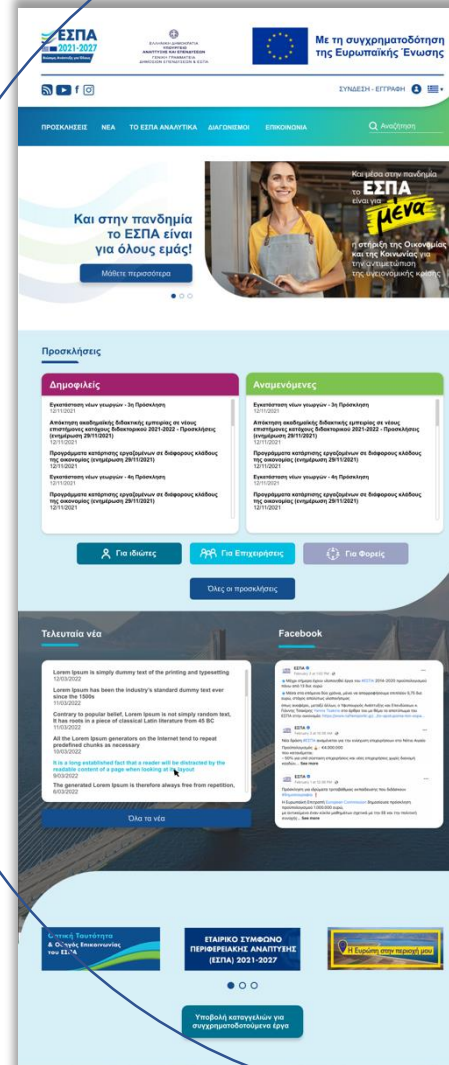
ΕΣΠΑ 2021-2027

ΕΛΛΗΝΙΚΗ ΔΗΜΟΚΡΑΤΙΑ ΥΠΟΥΡΓΕΙΟ ΑΝΑΠΤΥΞΗΣ ΚΑΙ ΕΠΕΝΔΥΣΕΩΝ ΓΕΝΙΚΗ ΓΡΑΜΜΑΤΕΙΑ

Με τη συγχρηματοδότηση της Ευρωπαϊκής Ένωσης

ΣΥΝΔΕΣΗ - ΕΓΓΡΑΦΗ

ΠΡΟΣΚΛΗΣΕΙΣ ΝΕΑ ΤΟ ΕΣΠΑ ΑΝΑΛΥΤΙΚΑ ΔΙΑΓΩΝΙΣΜΟΙ ΕΠΙΚΟΙΝΩΝΙΑ Αναζήτηση

Και μέσα στην πανδημία το ΕΣΠΑ είναι για μένα

η στήριξη της Οικονομίας και της Κοινωνίας για την αντιμετώπιση της υγειονομικής κρίσης

Και στην πανδημία το ΕΣΠΑ είναι για όλους εμάς!

Μάθετε περισσότερα

Προσκλήσεις

Δημοφιλείς

Εγκατάσταση νέων γεωργών - 3η Πρόσκληση
12/11/2021

Απόκτηση ακαδημαϊκής διδακτικής εμπειρίας σε νέους επιστήμονες κατόχους διδακτορικού 2021-2022 - Προσκλήσεις (ενημέρωση 29/11/2021)
12/11/2021

Προγράμματα κατάρτισης εργαζομένων σε διάφορους κλάδους της οικονομίας (ενημέρωση 29/11/2021)
12/11/2021

Εγκατάσταση νέων γεωργών - 4η Πρόσκληση
12/11/2021

Προγράμματα κατάρτισης εργαζομένων σε διάφορους κλάδους της οικονομίας (ενημέρωση 29/11/2021)
12/11/2021

Αναμενόμενες

Εγκατάσταση νέων γεωργών - 3η Πρόσκληση
12/11/2021

Απόκτηση ακαδημαϊκής διδακτικής εμπειρίας σε νέους επιστήμονες κατόχους διδακτορικού 2021-2022 - Προσκλήσεις (ενημέρωση 29/11/2021)
12/11/2021

Προγράμματα κατάρτισης εργαζομένων σε διάφορους κλάδους της οικονομίας (ενημέρωση 29/11/2021)
12/11/2021

Εγκατάσταση νέων γεωργών - 4η Πρόσκληση
12/11/2021

Προγράμματα κατάρτισης εργαζομένων σε διάφορους κλάδους της οικονομίας (ενημέρωση 29/11/2021)
12/11/2021

Για ιδιώτες Για Επιχειρήσεις Για Φορείς

Όλες οι προσκλήσεις

Τελευταία νέα

Lorem Ipsum is simply dummy text of the printing and typesetting
12/03/2022

Lorem Ipsum has been the industry's standard dummy text ever since the 1500s
11/03/2022

Contrary to popular belief, Lorem Ipsum is not simply random text. It has roots in a piece of classical Latin literature from 45 BC
11/03/2022

All the Lorem Ipsum generators on the Internet tend to repeat predefined chunks as necessary
10/03/2022

It is a long established fact that a reader will be distracted by the readable content of a page when looking at its layout
9/03/2022

The generated Lorem Ipsum is therefore always free from repetition,
9/03/2022

Όλα τα νέα

Facebook

ΕΣΠΑ
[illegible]

Οπτική Ταυτότητα & Οδηγός Επικοινωνίας του ΕΣΠΑ

ΕΤΑΙΡΙΚΟ ΣΥΜΦΩΝΟ ΠΕΡΙΦΕΡΕΙΑΚΗΣ ΑΝΑΠΤΥΞΗΣ (ΕΣΠΑ) 2021-2027

Η Ευρώπη στην περιοχή μου

Υποβολή καταγγελιών για συγχρηματοδοτούμενα έργα